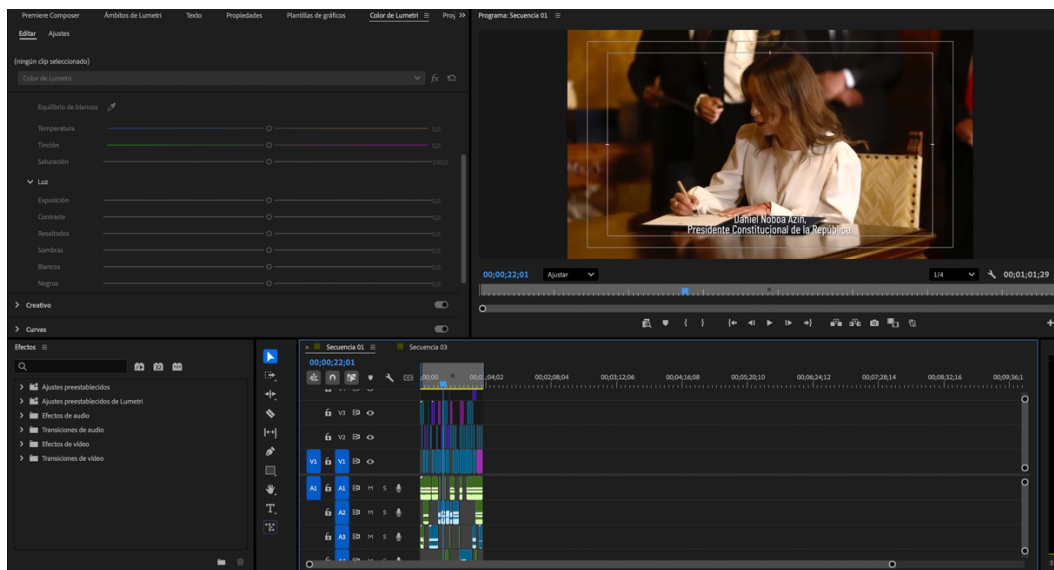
Premiere Composer Ámbitos de Lumetri Texto Propiedades Plantillas de gráficos Color de Lumetri ≡ Proy »

Editar Ajustes

(ningún clip seleccionado)

Color de Lumetri

Equilibrio de blancos

Temperatura 0,0
Tinción 0,0
Saturación 100,0

Luz

Exposición 0,0
Contraste 0,0
Resaltados 0,0
Sombras 0,0
Blancos 0,0
Negros 0,0

Creativo

Curvas

Programa: Secuencia 01 ≡

Daniel Noboa Azín,
Presidente Constitucional de la República

00;00;22;01 Ajustar 1/4 00;01;01;29

Efectos ≡

Ajustes preestablecidos
Ajustes preestablecidos de Lumetri
Efectos de audio
Transiciones de audio
Efectos de vídeo
Transiciones de vídeo

Secuencia 01 ≡ Secuencia 03

00;00;22;01

:00;00 00;01;04;02 00;02;08;04 00;03;12;06 00;04;16;08 00;05;20;10 00;06;24;12 00;07;28;14 00;08;32;16 00;09;36;1

V3
V2
V1 V1
A1 A1 M S
A2 M S
A3 M S